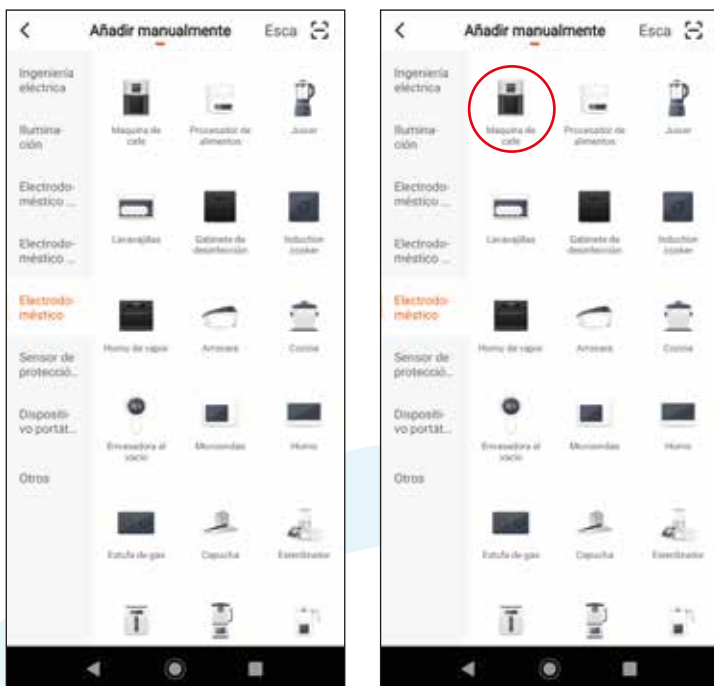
Añadir manualmente Esca

Ingeniería eléctrica

Iluminación

Electrodoméstico ...

Electrodoméstico ...

Electrodoméstico

Sensor de protecció...

Dispositivo portát...

Otros

Maquina de cafe

Procesador de alimentos

Juicer

Lavavajillas

Gabinete de desinfección

Induction cooker

Horno de vapor

Arrocera

Cocina

Envasadora al vacío

Microondas

Horno

Estufa de gas

Capucha

Esterilizador

Añadir manualmente Esca

Ingeniería eléctrica

Iluminación

Electrodoméstico ...

Electrodoméstico ...

Electrodoméstico

Sensor de protecció...

Dispositivo portát...

Otros

Maquina de cafe

Procesador de alimentos

Juicer

Lavavajillas

Gabinete de desinfección

Induction cooker

Horno de vapor

Arrocera

Cocina

Envasadora al vacío

Microondas

Horno

Estufa de gas

Capucha

Esterilizador